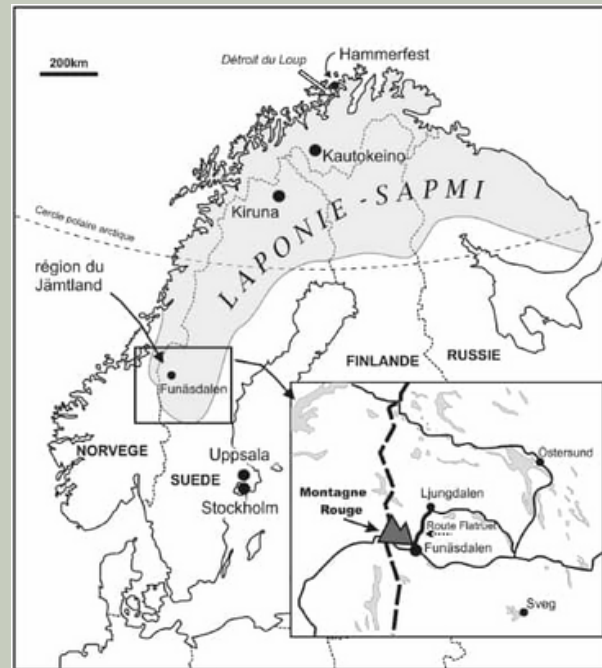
200km

Détroit du Loup

Hammerfest

Kautokeino

Kiruna

LAPONIE - SAPMI

Cercle polaire arctique

région du Jämtland

Funäsdalen

FINLANDE

RUSSIE

NORVEGE

SUEDE

Uppsala

Stockholm

Östersund

Ljungdalen

Montagne Rouge

Route Flatruet

Funäsdalen

Sveg